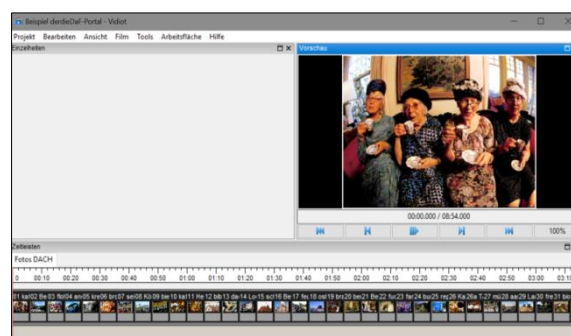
Beispiel derdieDaF-Portal - Vidiot

Projekt Bearbeiten Ansicht Film Tools Arbeitsfläche Hilfe

Einzelheiten

Vorschau

00:00.000 / 08:54.000

100%

Zeitleisten

Fotos DACH

0 00:10 00:20 00:30 00:40 00:50 01:00 01:10 01:20 01:30 01:40 01:50 02:00 02:10 02:20 02:30 02:40 02:50 03:00 03:1

01 kal02 Be 03 flo04 an 05 kre06 bri07 sei08 Kö 09 be 10 sal11 He 12 bib 13 da 14 Lo 15 sci 16 Be 17 fis 18 ost 19 brs 20 be 21 Be 22 fur 23 far 24 bu 25 re 26 Ka 26a T-27 mü 28 aa 29 La 30 fre 31 bi